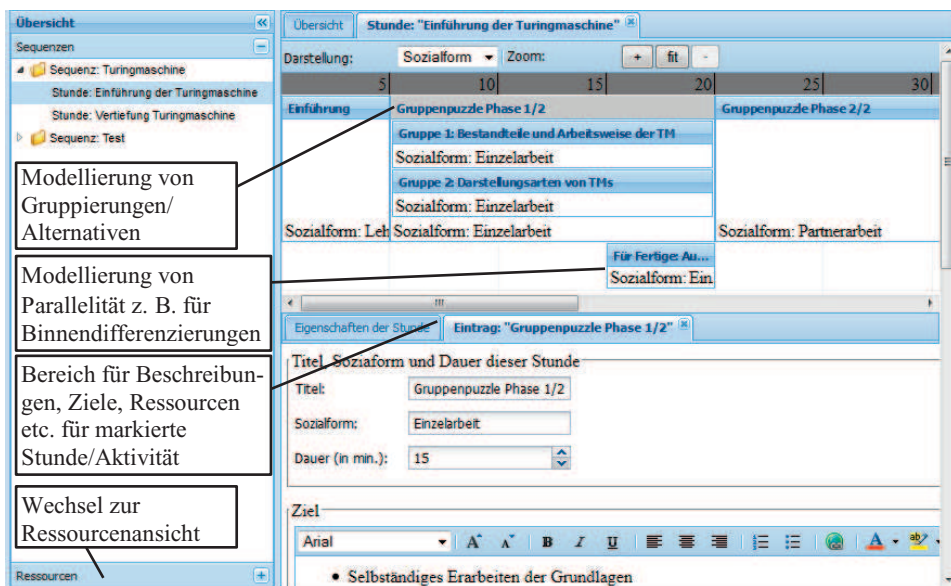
Übersicht
Sequenzen
Sequenz: Turingmaschine
Stunde: Einführung der Turingmaschine
Stunde: Vertiefung Turingmaschine
Sequenz: Test

Modellierung von Gruppierungen/ Alternativen

Modellierung von Parallelität z. B. für Binnendifferenzierungen

Bereich für Beschreibungen, Ziele, Ressourcen etc. für markierte Stunde/Aktivität

Wechsel zur Ressourcenansicht

Ressourcen

Übersicht | Stunde: "Einführung der Turingmaschine"

Darstellung: Sozialform Zoom: + fit -

| 5 | 10 | 15 | 20 | 25 | 30 |
|---|---|---|---|---|---|

Einführung
Gruppenpuzzle Phase 1/2
Gruppenpuzzle Phase 2/2
Gruppe 1: Bestandteile und Arbeitsweise der TM
Sozialform: Einzelarbeit
Gruppe 2: Darstellungsarten von TMs
Sozialform: Einzelarbeit
Sozialform: Leh
Sozialform: Einzelarbeit
Sozialform: Partnerarbeit
Für Fertige: Au...
Sozialform: Ein

Eigenschaften der Stunde | Eintrag: "Gruppenpuzzle Phase 1/2"

Titel, Soziaform und Dauer dieser Stunde
Titel: Gruppenpuzzle Phase 1/2
Sozialform: Einzelarbeit
Dauer (in min.): 15

Ziel
Arial
• Selbständiges Erarbeiten der Grundlagen